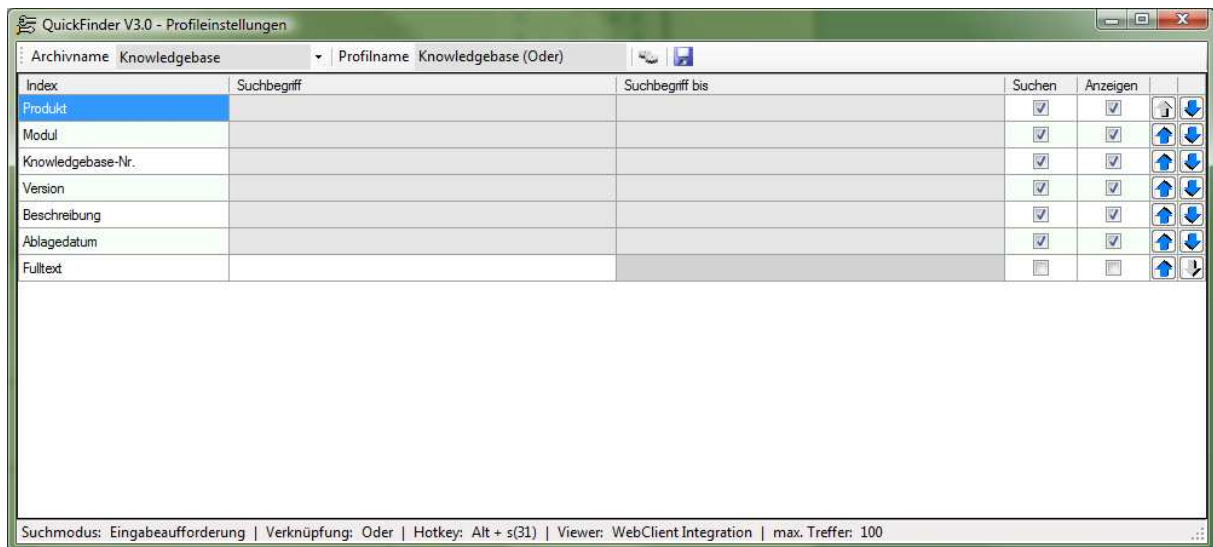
QuickFinder V3.0 - Profileinstellungen

Archivname Knowledgebase | Profilname Knowledgebase (Oder)

| Index | Suchbegriff | Suchbegriff bis | Suchen | Anzeigen |
|---|---|---|---|---|
| Produkt | | | | |
| Modul | | | | |
| Knowledgebase-Nr. | | | | |
| Version | | | | |
| Beschreibung | | | | |
| Ablagedatum | | | | |
| Fulltext | | | | |

Suchmodus: Eingabeaufforderung | Verknüpfung: Oder | Hotkey: Alt + s(31) | Viewer: WebClient Integration | max. Treffer: 100